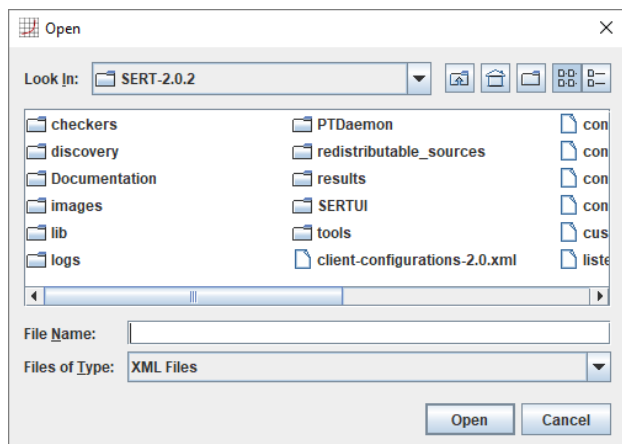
Open

Look In: SERT-2.0.2

checkers
discovery
Documentation
images
lib
logs

PTDaemon
redistributable_sources
results
SERTUI
tools
client-configurations-2.0.xml

con
con
con
con
cus
liste

File Name:
Files of Type: XML Files

Open
Cancel